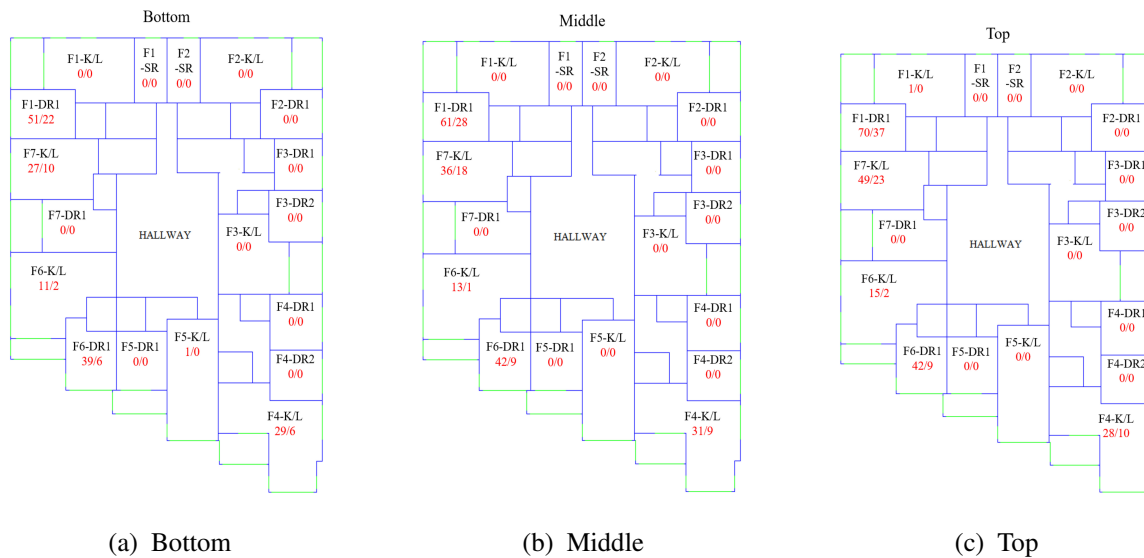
Bottom

F1-K/L 0/0
F1 -SR 0/0
F2 -SR 0/0
F2-K/L 0/0
F1-DR1 51/22
F2-DR1 0/0
F7-K/L 27/10
F3-DR1 0/0
F3-DR2 0/0
F7-DR1 0/0
HALLWAY
F3-K/L 0/0
F6-K/L 11/2
F4-DR1 0/0
F6-DR1 39/6
F5-DR1 0/0
F5-K/L 1/0
F4-DR2 0/0
F4-K/L 29/6

(a) Bottom

Middle

F1-K/L 0/0
F1 -SR 0/0
F2 -SR 0/0
F2-K/L 0/0
F1-DR1 61/28
F2-DR1 0/0
F7-K/L 36/18
F3-DR1 0/0
F3-DR2 0/0
F7-DR1 0/0
HALLWAY
F3-K/L 0/0
F6-K/L 13/1
F4-DR1 0/0
F6-DR1 42/9
F5-DR1 0/0
F5-K/L 0/0
F4-DR2 0/0
F4-K/L 31/9

(b) Middle

Top

F1-K/L 1/0
F1 -SR 0/0
F2 -SR 0/0
F2-K/L 0/0
F1-DR1 70/37
F2-DR1 0/0
F7-K/L 49/23
F3-DR1 0/0
F3-DR2 0/0
F7-DR1 0/0
HALLWAY
F3-K/L 0/0
F6-K/L 15/2
F4-DR1 0/0
F6-DR1 42/9
F5-DR1 0/0
F5-K/L 0/0
F4-DR2 0/0
F4-K/L 28/10

(c) Top